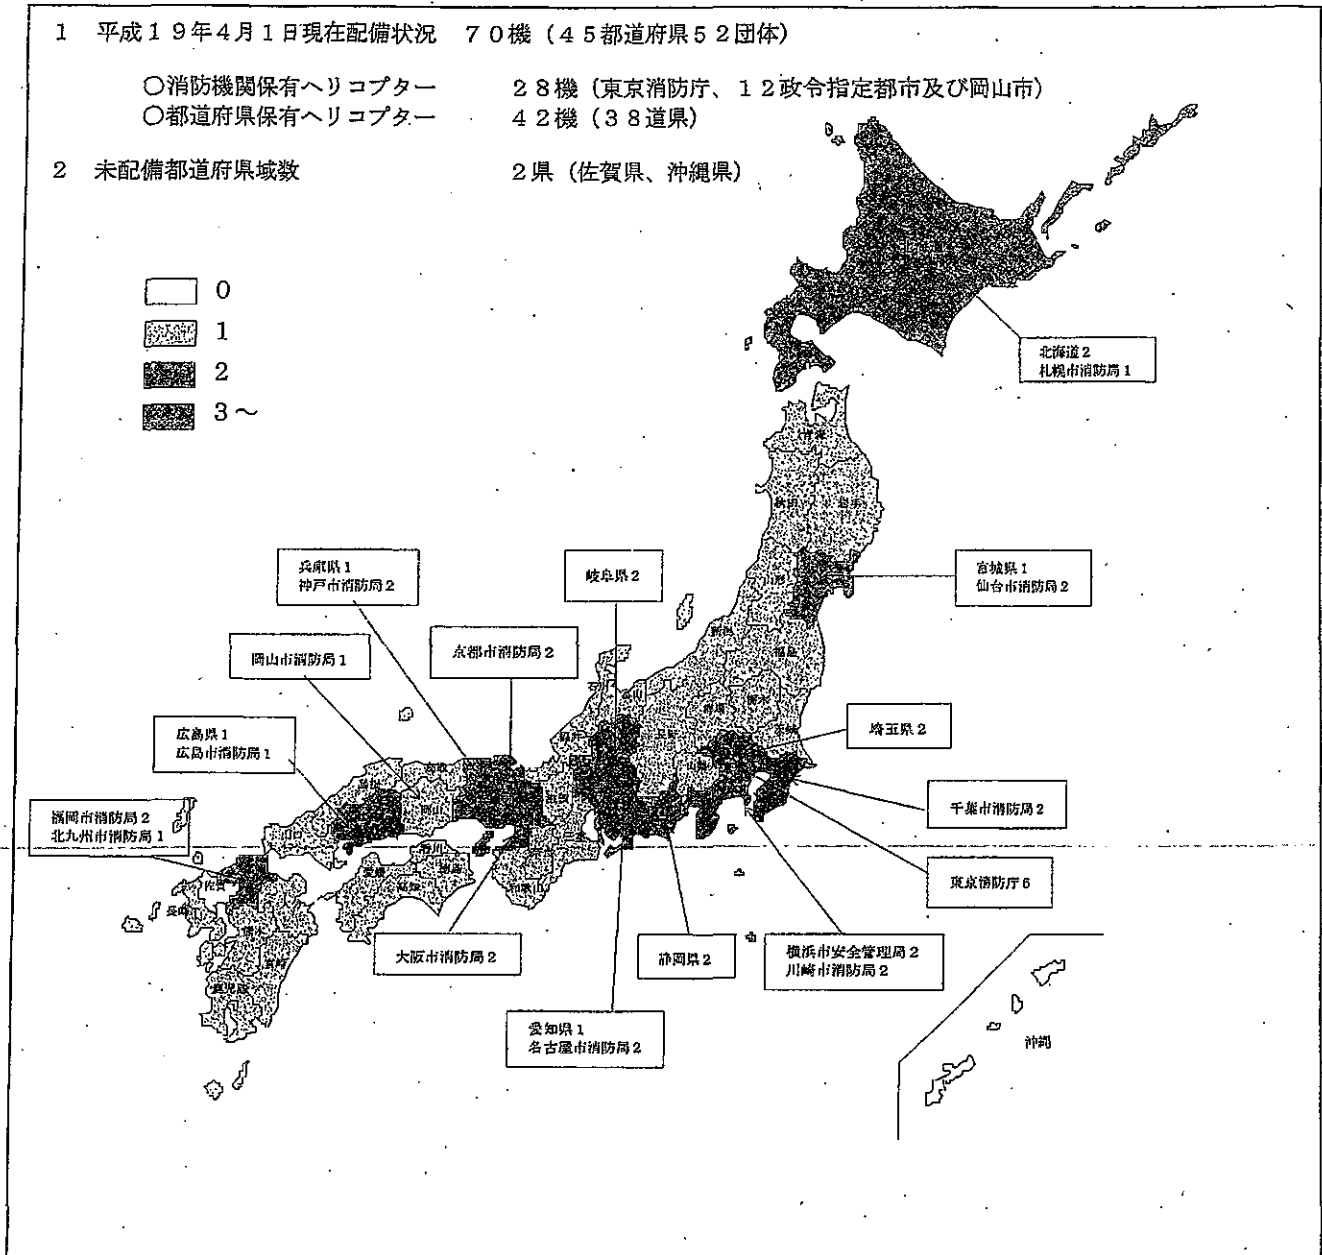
1　平成１９年4月１日現在配備状況　７０機（４５都道府県５２団体）

○消防機関保有ヘリコプター　２８機（東京消防庁、１２政令指定都市及び岡山市）
○都道府県保有ヘリコプター　４２機（３８道県）

2　未配備都道府県域数　２県（佐賀県、沖縄県）

0
1
2
3～

北海道２
札幌市消防局１

宮城県１
仙台市消防局２

兵庫県１
神戸市消防局２

岐阜県２

京都市消防局２

岡山市消防局１

埼玉県２

広島県１
広島市消防局１

千葉市消防局２

福岡市消防局２
北九州市消防局１

東京消防庁６

大阪市消防局２

静岡県２

横浜市安全管理局２
川崎市消防局２

愛知県１
名古屋市消防局２

沖縄

佐賀